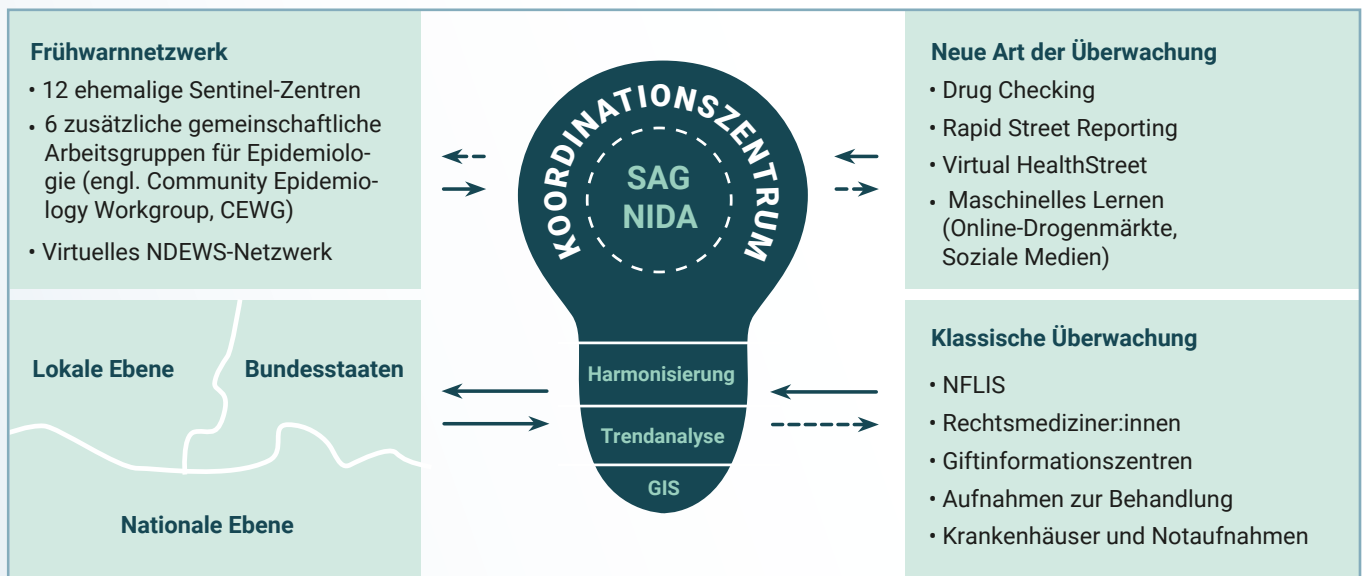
Frühwarnnetzwerk
• 12 ehemalige Sentinel-Zentren
• 6 zusätzliche gemeinschaftliche Arbeitsgruppen für Epidemiologie (engl. Community Epidemiology Workgroup, CEWG)
• Virtuelles NDEWS-Netzwerk

KOORDINATIONSZENTRUM
SAG
NIDA

Neue Art der Überwachung
• Drug Checking
• Rapid Street Reporting
• Virtual HealthStreet
• Maschinelles Lernen (Online-Drogenmärkte, Soziale Medien)

Lokale Ebene
Bundesstaaten
Nationale Ebene

Harmonisierung
Trendanalyse
GIS

Klassische Überwachung
• NFLIS
• Rechtsmediziner:innen
• Giftinformationszentren
• Aufnahmen zur Behandlung
• Krankenhäuser und Notaufnahmen